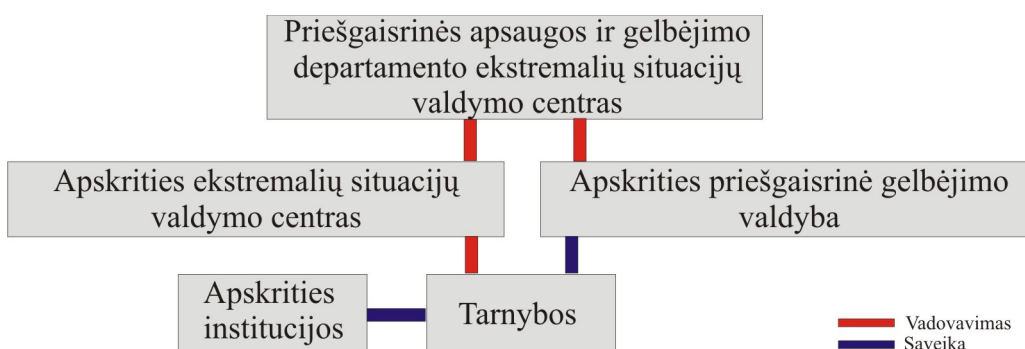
Priešgaisrinės apsaugos ir gelbėjimo departamento ekstremalių situacijų valdymo centras

Apskrities ekstremalių situacijų valdymo centras

Apskrities priešgaisrinė gelbėjimo valdyba

Apskrities institucijos

Tarnybos

Vadovavimas
Sąveika